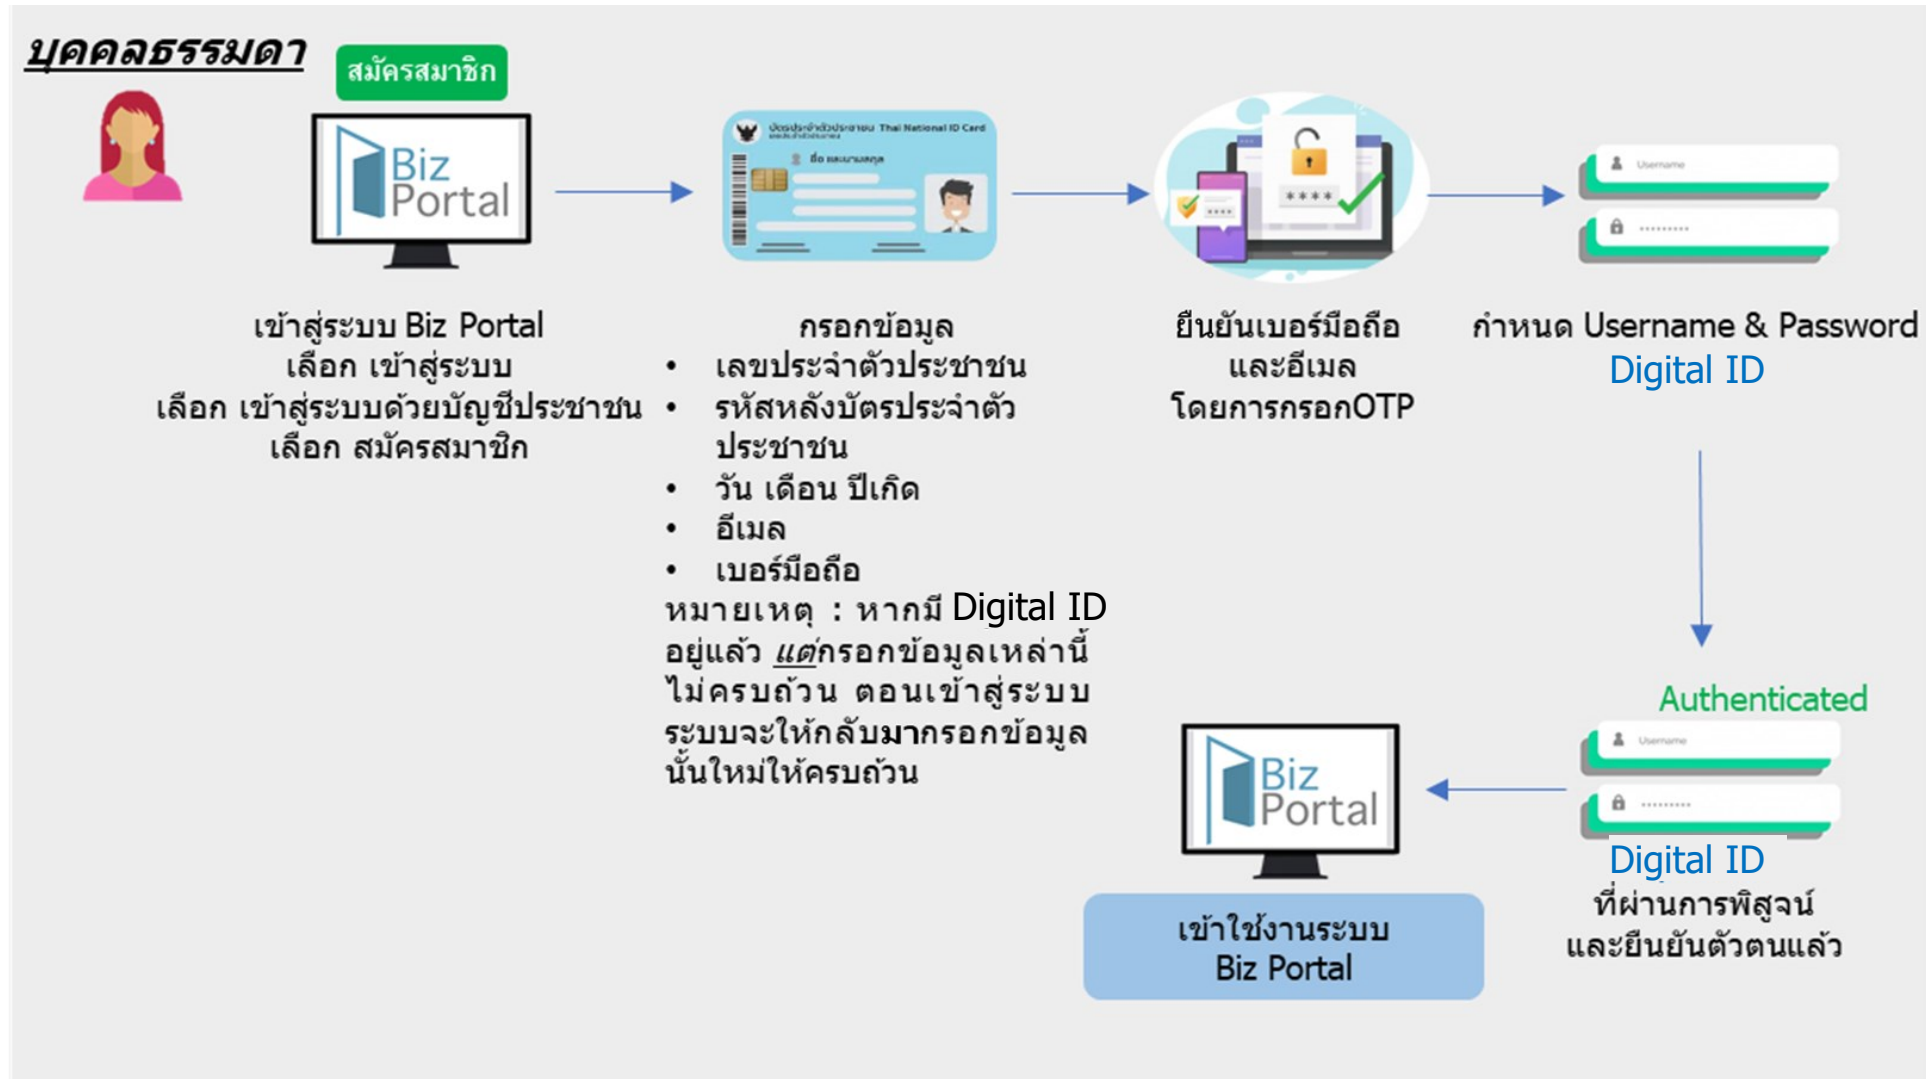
บุคคลธรรมดา

สมัครสมาชิก

Biz Portal

เข้าสู่ระบบ Biz Portal
เลือก เข้าสู่ระบบ
เลือก เข้าสู่ระบบด้วยบัญชีประชาชน
เลือก สมัครสมาชิก

บัตรประจำตัวประชาชน Thai National ID Card

กรอกข้อมูล
• เลขประจำตัวประชาชน
• รหัสหลังบัตรประจำตัวประชาชน
• วัน เดือน ปีเกิด
• อีเมล
• เบอร์มือถือ

หมายเหตุ : หากมี Digital ID อยู่แล้ว *แต่*กรอกข้อมูลเหล่านี้ไม่ครบถ้วน ตอนเข้าสู่ระบบ ระบบจะให้กลับมากรอกข้อมูลนั้นใหม่ให้ครบถ้วน

****

ยืนยันเบอร์มือถือ
และอีเมล
โดยการกรอกOTP

Username
.........

กำหนด Username & Password
Digital ID

Authenticated

Username
.........

Digital ID
ที่ผ่านการพิสูจน์
และยืนยันตัวตนแล้ว

Biz Portal

เข้าใช้งานระบบ
Biz Portal